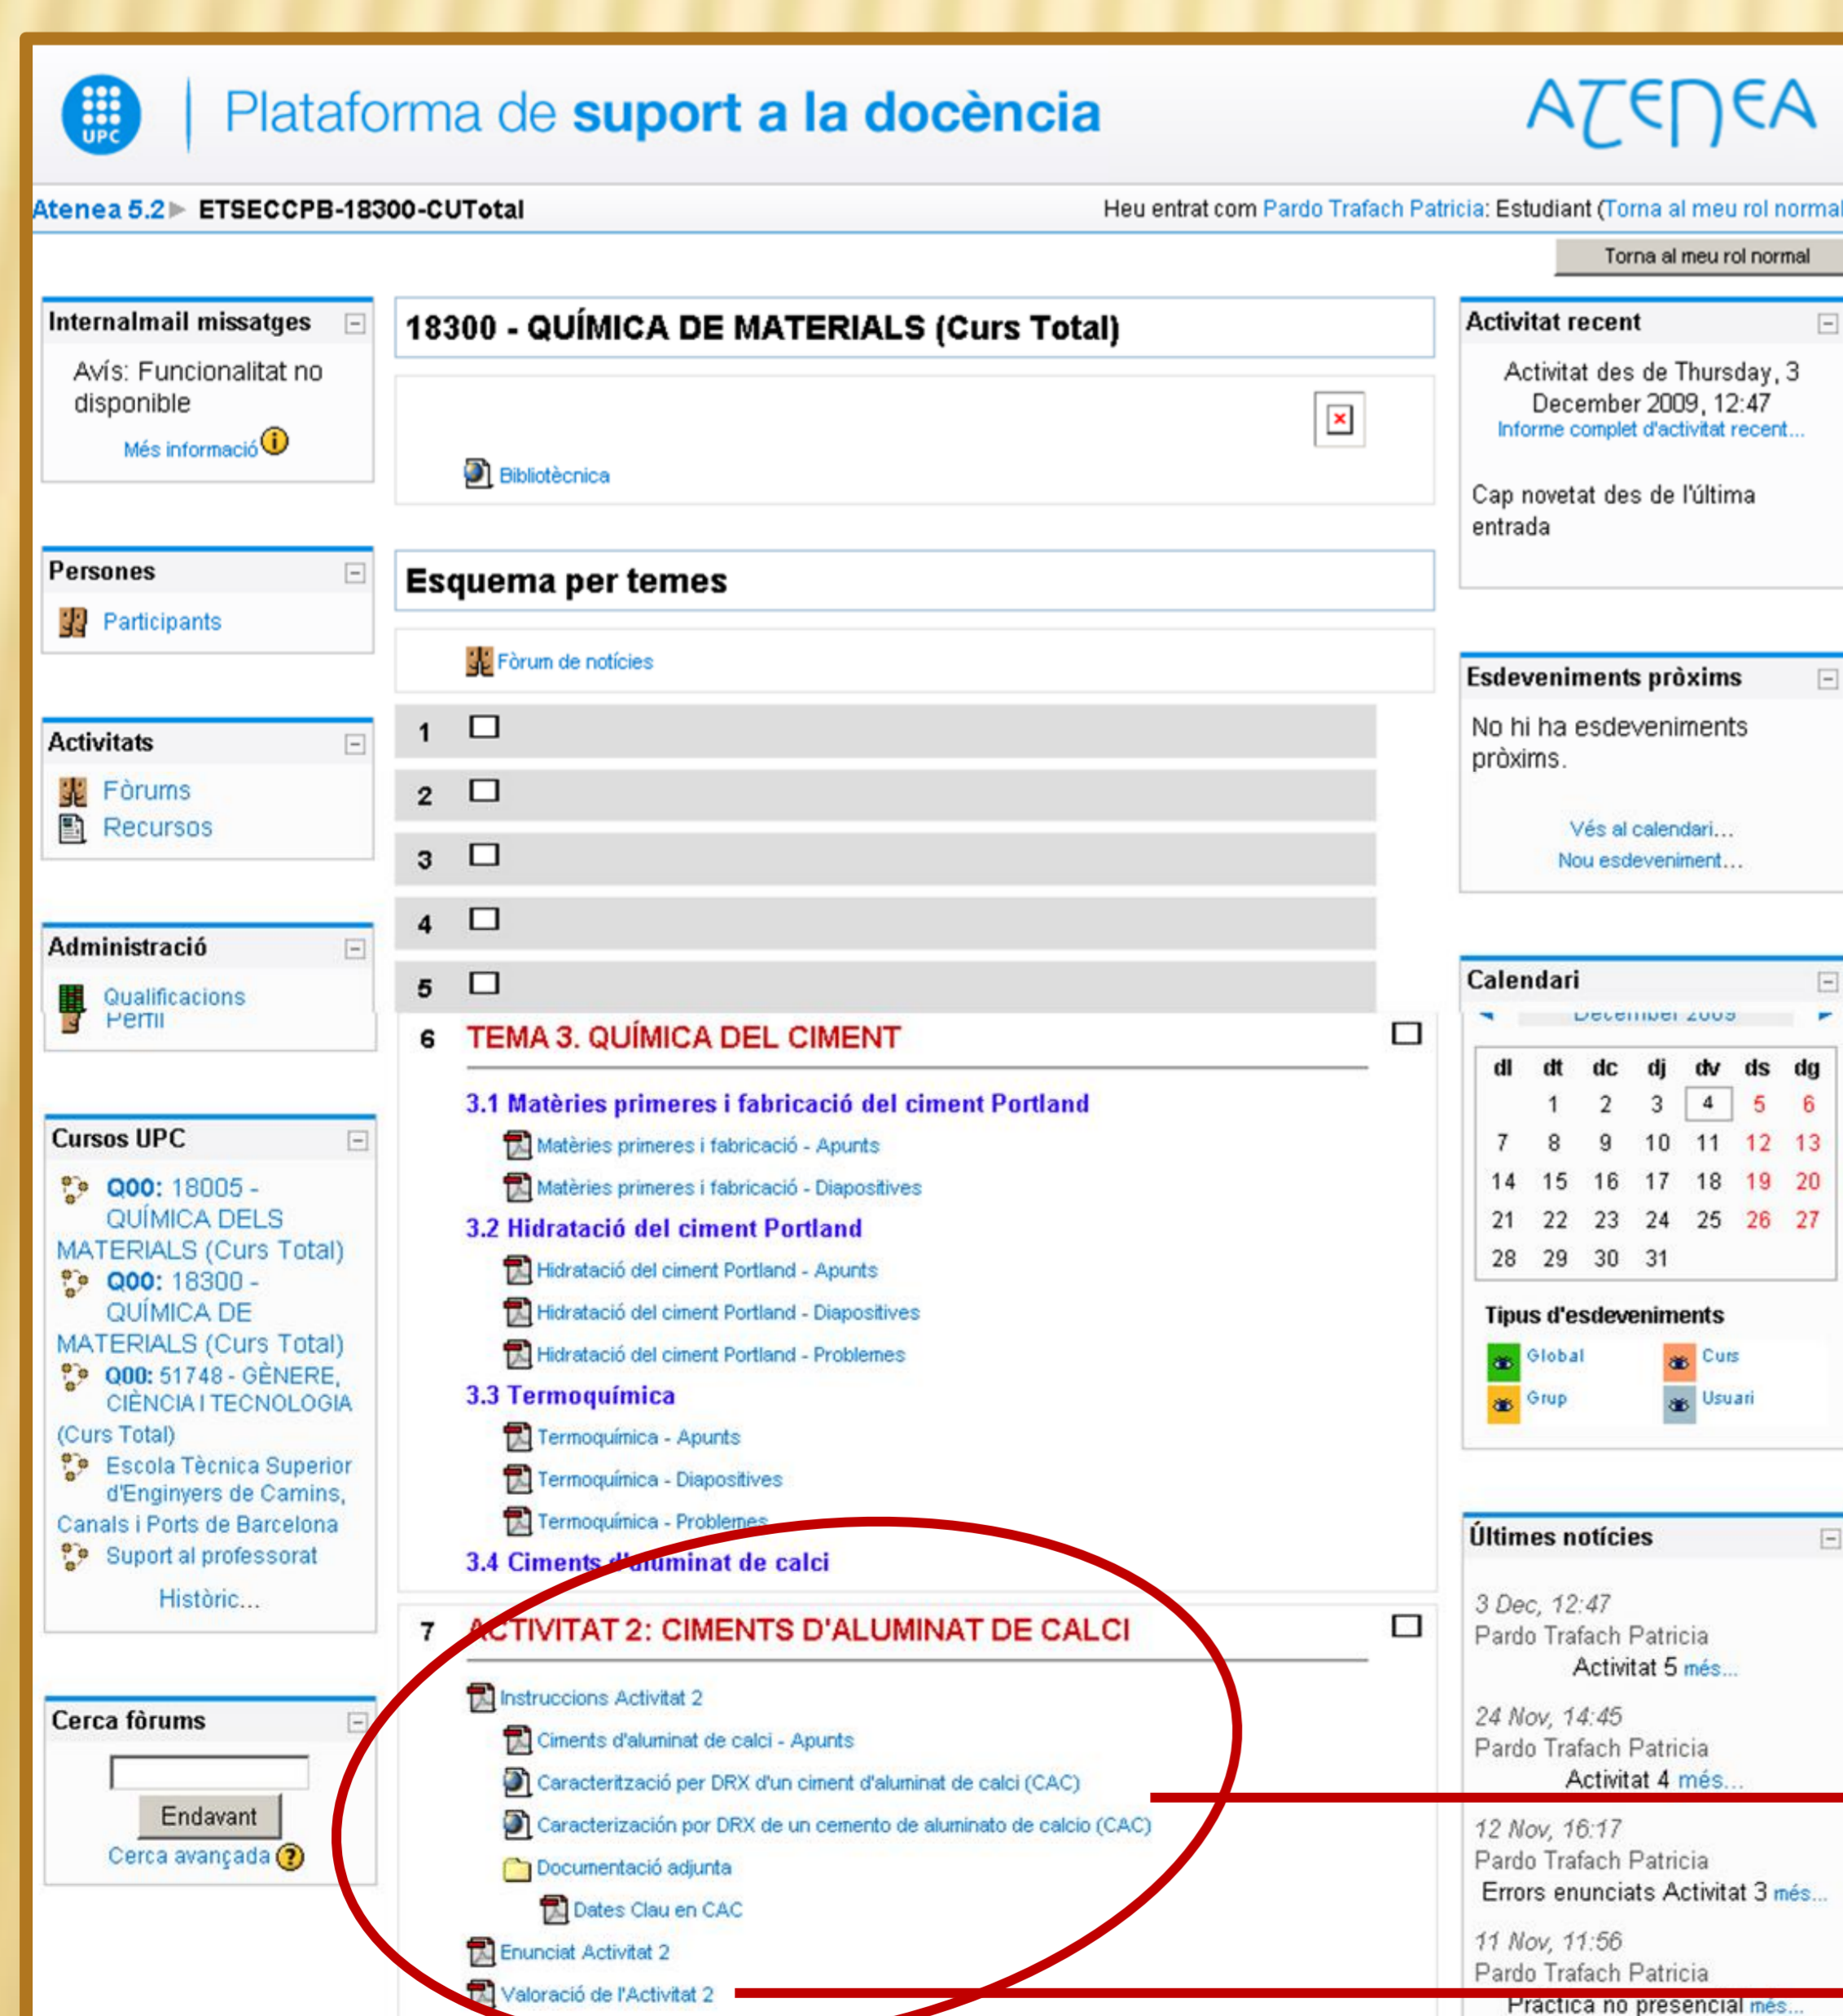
UPC | Plataforma de suport a la docència

ATENEA

Atenea 5.2 ▶ ETSECCPB-18300-CUTotal

Heu entrat com Pardo Trafach Patricia: Estudiant (Torna al meu rol normal

Torna al meu rol normal

Internalmail missatges

Avís: Funcionalitat no disponible

Més informació

Persones

Participants

Activitats

Fòrums
Recursos

Administració

Qualificacions
Perfil

Cursos UPC

Q00: 18005 - QUÍMICA DELS MATERIALS (Curs Total)
Q00: 18300 - QUÍMICA DE MATERIALS (Curs Total)
Q00: 51748 - GÈNERE, CIÈNCIA I TECNOLOGIA (Curs Total)
Escola Tècnica Superior d'Enginyers de Camins, Canals i Ports de Barcelona
Suport al professorat

Històric...

Cerca fòrums

Endavant

Cerca avançada

18300 - QUÍMICA DE MATERIALS (Curs Total)

Bibliotècnica

Esquema per temes

Fòrum de notícies

1

2

3

4

5

6 TEMA 3. QUÍMICA DEL CIMENT

3.1 Matèries primeres i fabricació del ciment Portland

Matèries primeres i fabricació - Apunts

Matèries primeres i fabricació - Diapositives

3.2 Hidratació del ciment Portland

Hidratació del ciment Portland - Apunts

Hidratació del ciment Portland - Diapositives

Hidratació del ciment Portland - Problemes

3.3 Termoquímica

Termoquímica - Apunts

Termoquímica - Diapositives

Termoquímica - Problemes

3.4 Ciments d'aluminat de calci

7 ACTIVITAT 2: CIMENTS D'ALUMINAT DE CALCI

Instruccions Activitat 2

Ciments d'aluminat de calci - Apunts

Caracterització per DRX d'un ciment d'aluminat de calci (CAC)

Caracterización por DRX de un cemento de aluminato de calcio (CAC)

Documentació adjunta

Dates Clau en CAC

Enunciat Activitat 2

Valoració de l'Activitat 2

Activitat recent

Activitat des de Thursday, 3 December 2009, 12:47
Informe complet d'activitat recent...

Cap novetat des de l'última entrada

Esdeveniments pròxims

No hi ha esdeveniments pròxims.

Vés al calendari...
Nou esdeveniment...

Calendari

December 2009

| dl | dt | dc | dj | dv | ds | dg |
|---|---|---|---|---|---|---|
| | 1 | 2 | 3 | 4 | 5 | 6 |
| 7 | 8 | 9 | 10 | 11 | 12 | 13 |
| 14 | 15 | 16 | 17 | 18 | 19 | 20 |
| 21 | 22 | 23 | 24 | 25 | 26 | 27 |
| 28 | 29 | 30 | 31 | | | |

Tipus d'esdeveniments

Global
Curs
Grup
Usuari

Últimes notícies

3 Dec, 12:47
Pardo Trafach Patricia
Activitat 5 més...

24 Nov, 14:45
Pardo Trafach Patricia
Activitat 4 més...

12 Nov, 16:17
Pardo Trafach Patricia
Errors enunciats Activitat 3 més...

11 Nov, 11:56
Pardo Trafach Patricia
Pràctica no presencial més...